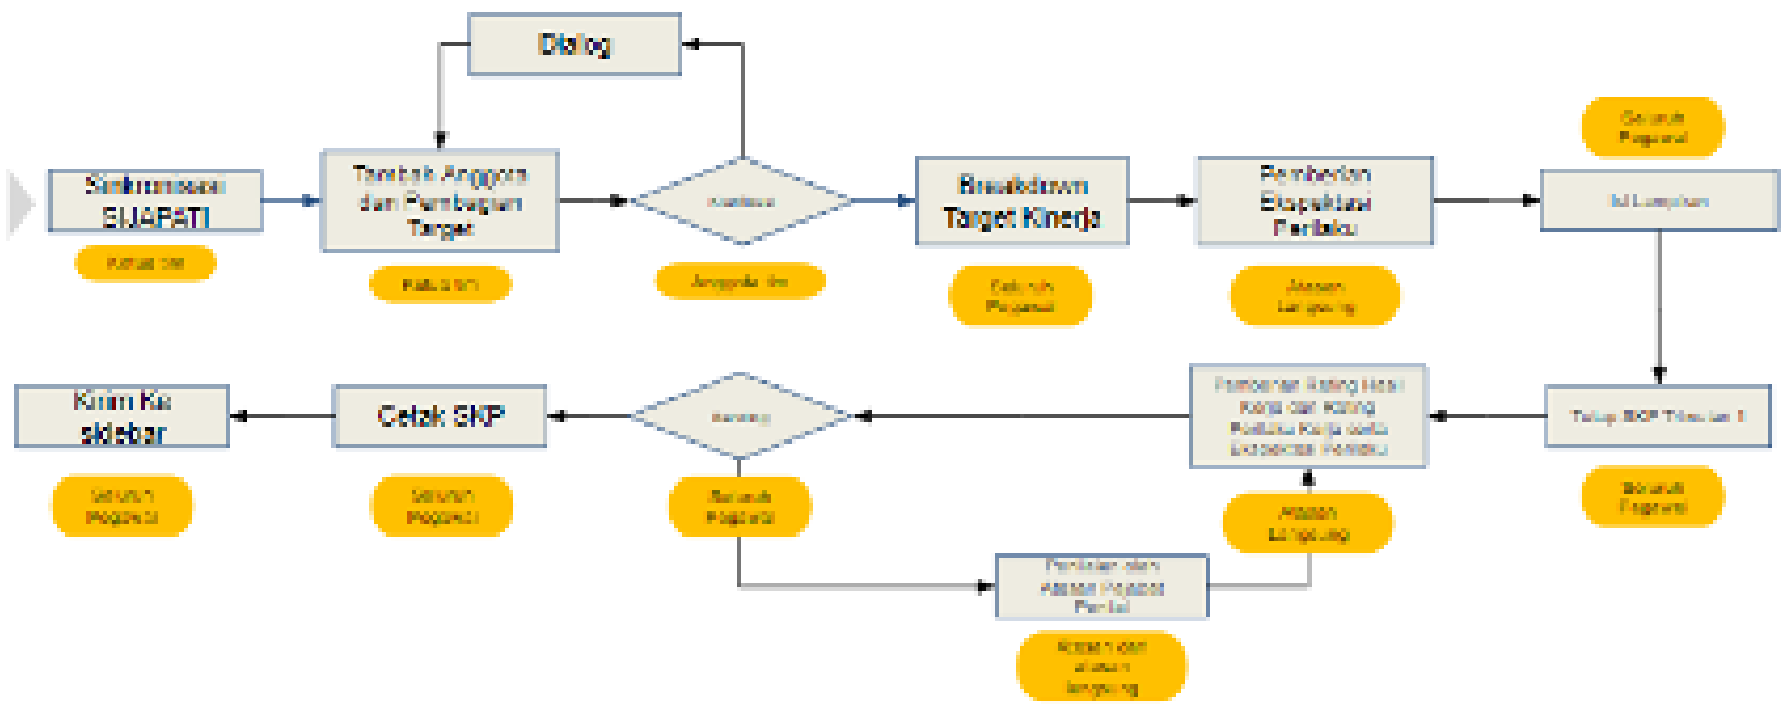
Dialog

Sinkronisasi SIJAPATI

Ketua tim

Tambah Anggota dan Pembagian Target

Ketua tim

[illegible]

Anggota tim

Breakdown Target Kinerja

Seluruh Pegawai

Pemberian Ekspektasi Perilaku

Atasan Langsung

Seluruh Pegawai

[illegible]

Kirim Ke sidebar

Seluruh Pegawai

Cetak SKP

Seluruh Pegawai

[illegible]

Seluruh Pegawai

Pemberian Rating Hasil Kerja dan Rating Perilaku Kerja serta Ekspektasi Perilaku

Atasan Langsung

Tetap SKP Triwulan I

Seluruh Pegawai

Penilaian oleh Atasan Pejabat Penilai

Pejabat dan atasan langsung